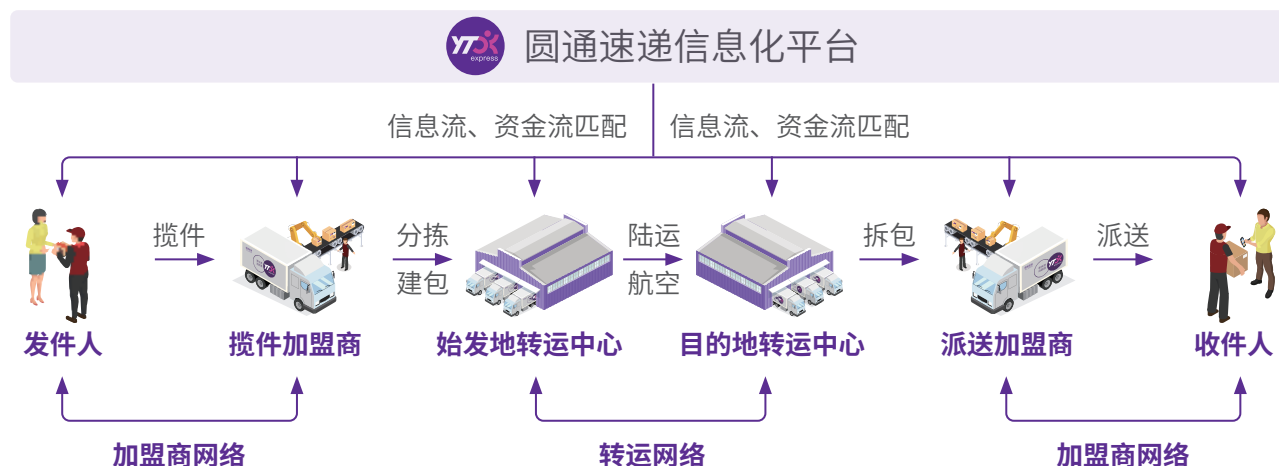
YTO express 圆通速递信息化平台

信息流、资金流匹配 | 信息流、资金流匹配

揽件

分拣
建包

陆运
航空

拆包

派送

发件人
揽件加盟商
始发地转运中心
目的地转运中心
派送加盟商
收件人

加盟商网络
转运网络
加盟商网络